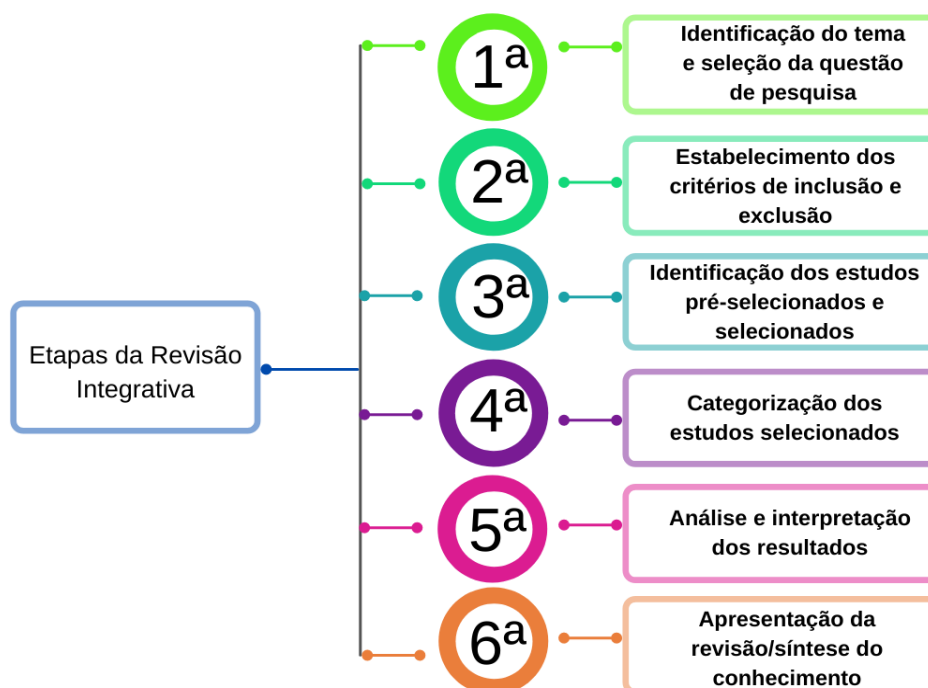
Etapas da Revisão Integrativa

$1^a$

Identificação do tema e seleção da questão de pesquisa

$2^a$

Estabelecimento dos critérios de inclusão e exclusão

$3^a$

Identificação dos estudos pré-selecionados e selecionados

$4^a$

Categorização dos estudos selecionados

$5^a$

Análise e interpretação dos resultados

$6^a$

Apresentação da revisão/síntese do conhecimento